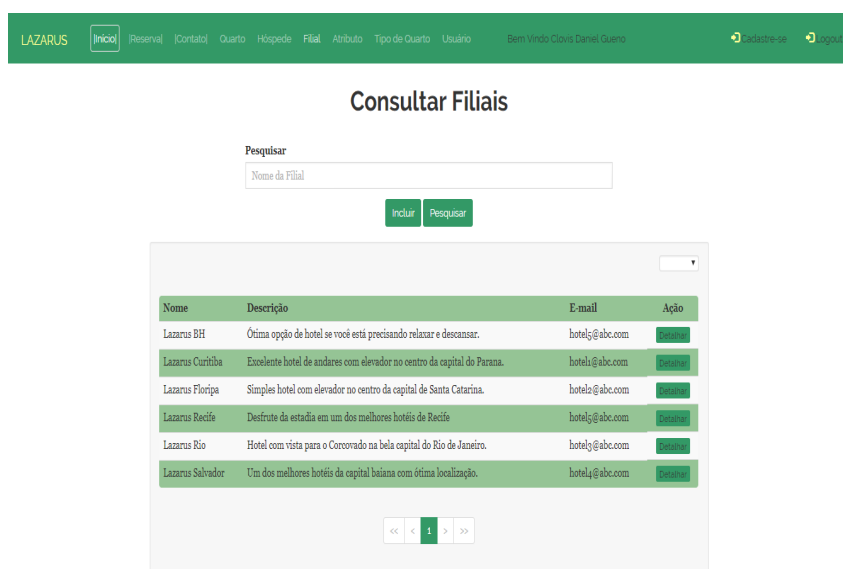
LAZARUS |Inicio| |Reserva| |Contato| Quarto Hospede Filial Atributo Tipo de Quarto Usuário Bem Vindo Clovis Daniel Gueno Cadastre-se Logout

Consultar Filiais

Pesquisar

Nome da Filial

Incluir Pesquisar

| Nome | Descrição | E-mail | Ação |
|---|---|---|---|
| Lazarus BH | Ótima opção de hotel se você está precisando relaxar e descansar. | hotel5@abc.com | Detalhar |
| Lazarus Curitiba | Excelente hotel de andares com elevador no centro da capital do Parana. | hotel1@abc.com | Detalhar |
| Lazarus Floripa | Simples hotel com elevador no centro da capital de Santa Catarina. | hotel2@abc.com | Detalhar |
| Lazarus Recife | Desfrute da estadia em um dos melhores hotéis de Recife | hotel5@abc.com | Detalhar |
| Lazarus Rio | Hotel com vista para o Corcovado na bela capital do Rio de Janeiro. | hotel3@abc.com | Detalhar |
| Lazarus Salvador | Um dos melhores hotéis da capital baiana com ótima localização. | hotel4@abc.com | Detalhar |

<< < 1 > >>